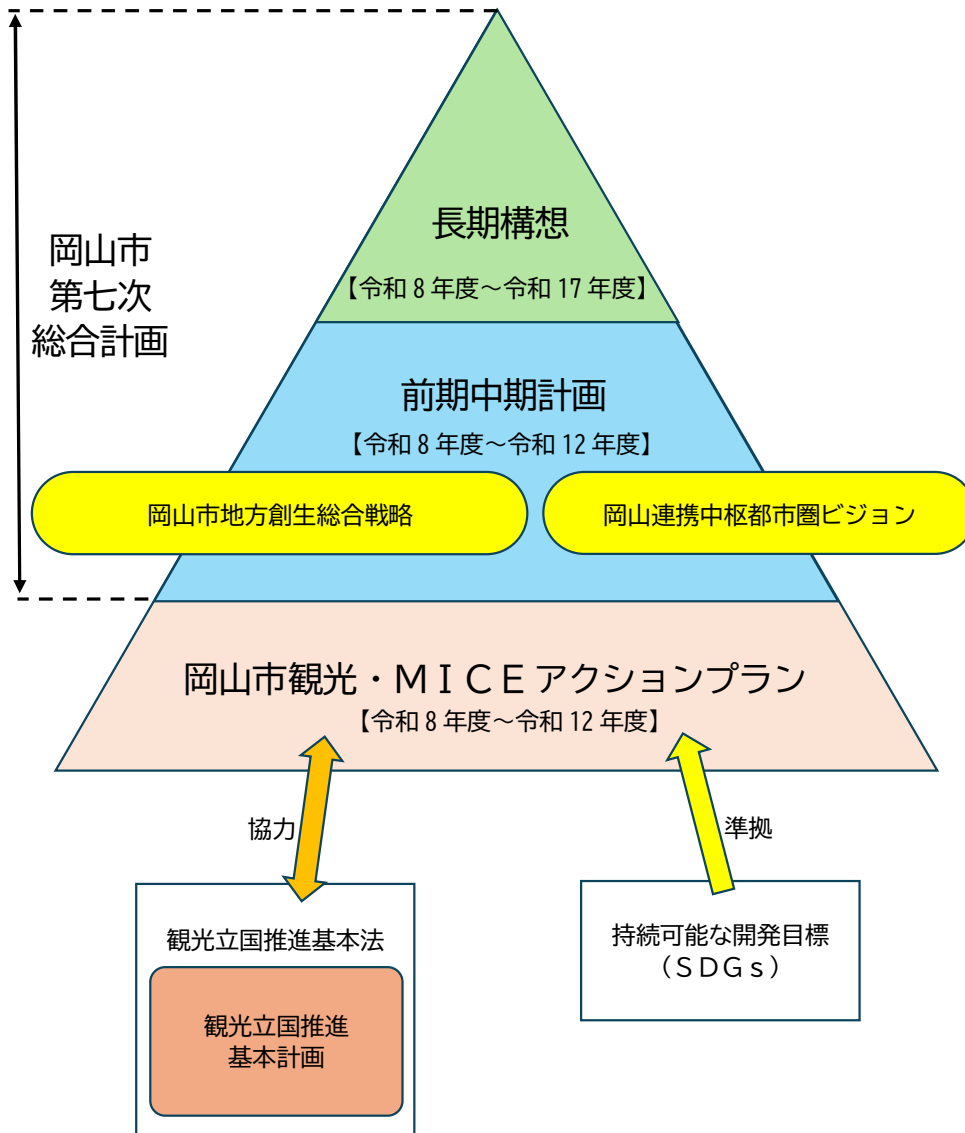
岡山市
第七次
総合計画

長期構想
【令和 8 年度～令和 17 年度】

前期中期計画
【令和 8 年度～令和 12 年度】

岡山市地方創生総合戦略

岡山連携中枢都市圏ビジョン

岡山市観光・ＭＩＣＥアクションプラン
【令和 8 年度～令和 12 年度】

協力

準拠

観光立国推進基本法

観光立国推進
基本計画

持続可能な開発目標
（ＳＤＧｓ）